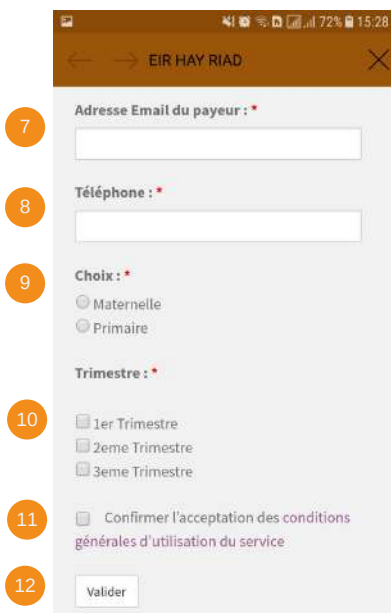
72% 15:28

EIR HAY RIAD

7

Adresse Email du payeur : *

8

Téléphone : *

9

Choix : *

Maternelle

Primaire

Trimestre : *

10

1er Trimestre

2eme Trimestre

3eme Trimestre

11

Confirmer l'acceptation des conditions générales d'utilisation du service

12

Valider